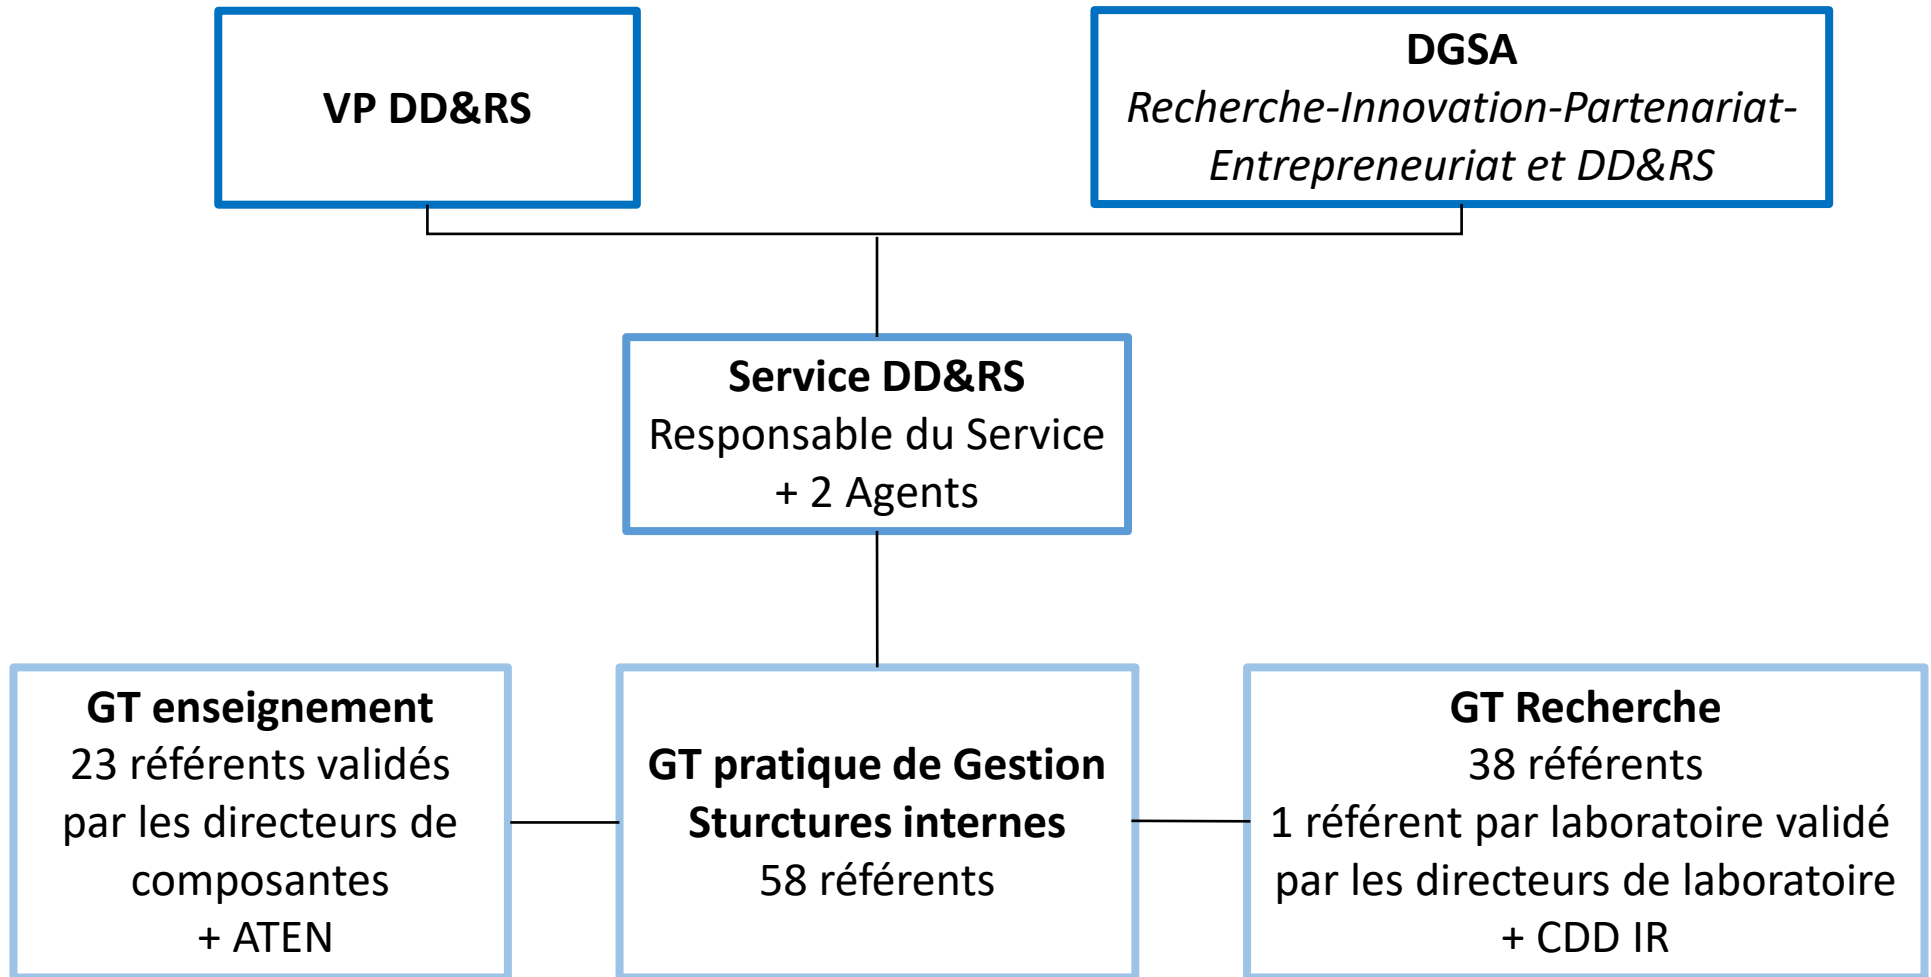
VP DD&RS

DGSA
Recherche-Innovation-Partenariat-Entrepreneuriat et DD&RS

Service DD&RS
Responsable du Service
+ 2 Agents

GT enseignement
23 référents validés par les directeurs de composantes
+ ATEN

GT pratique de Gestion
Sturctures internes
58 référents

GT Recherche
38 référents
1 référent par laboratoire validé par les directeurs de laboratoire
+ CDD IR